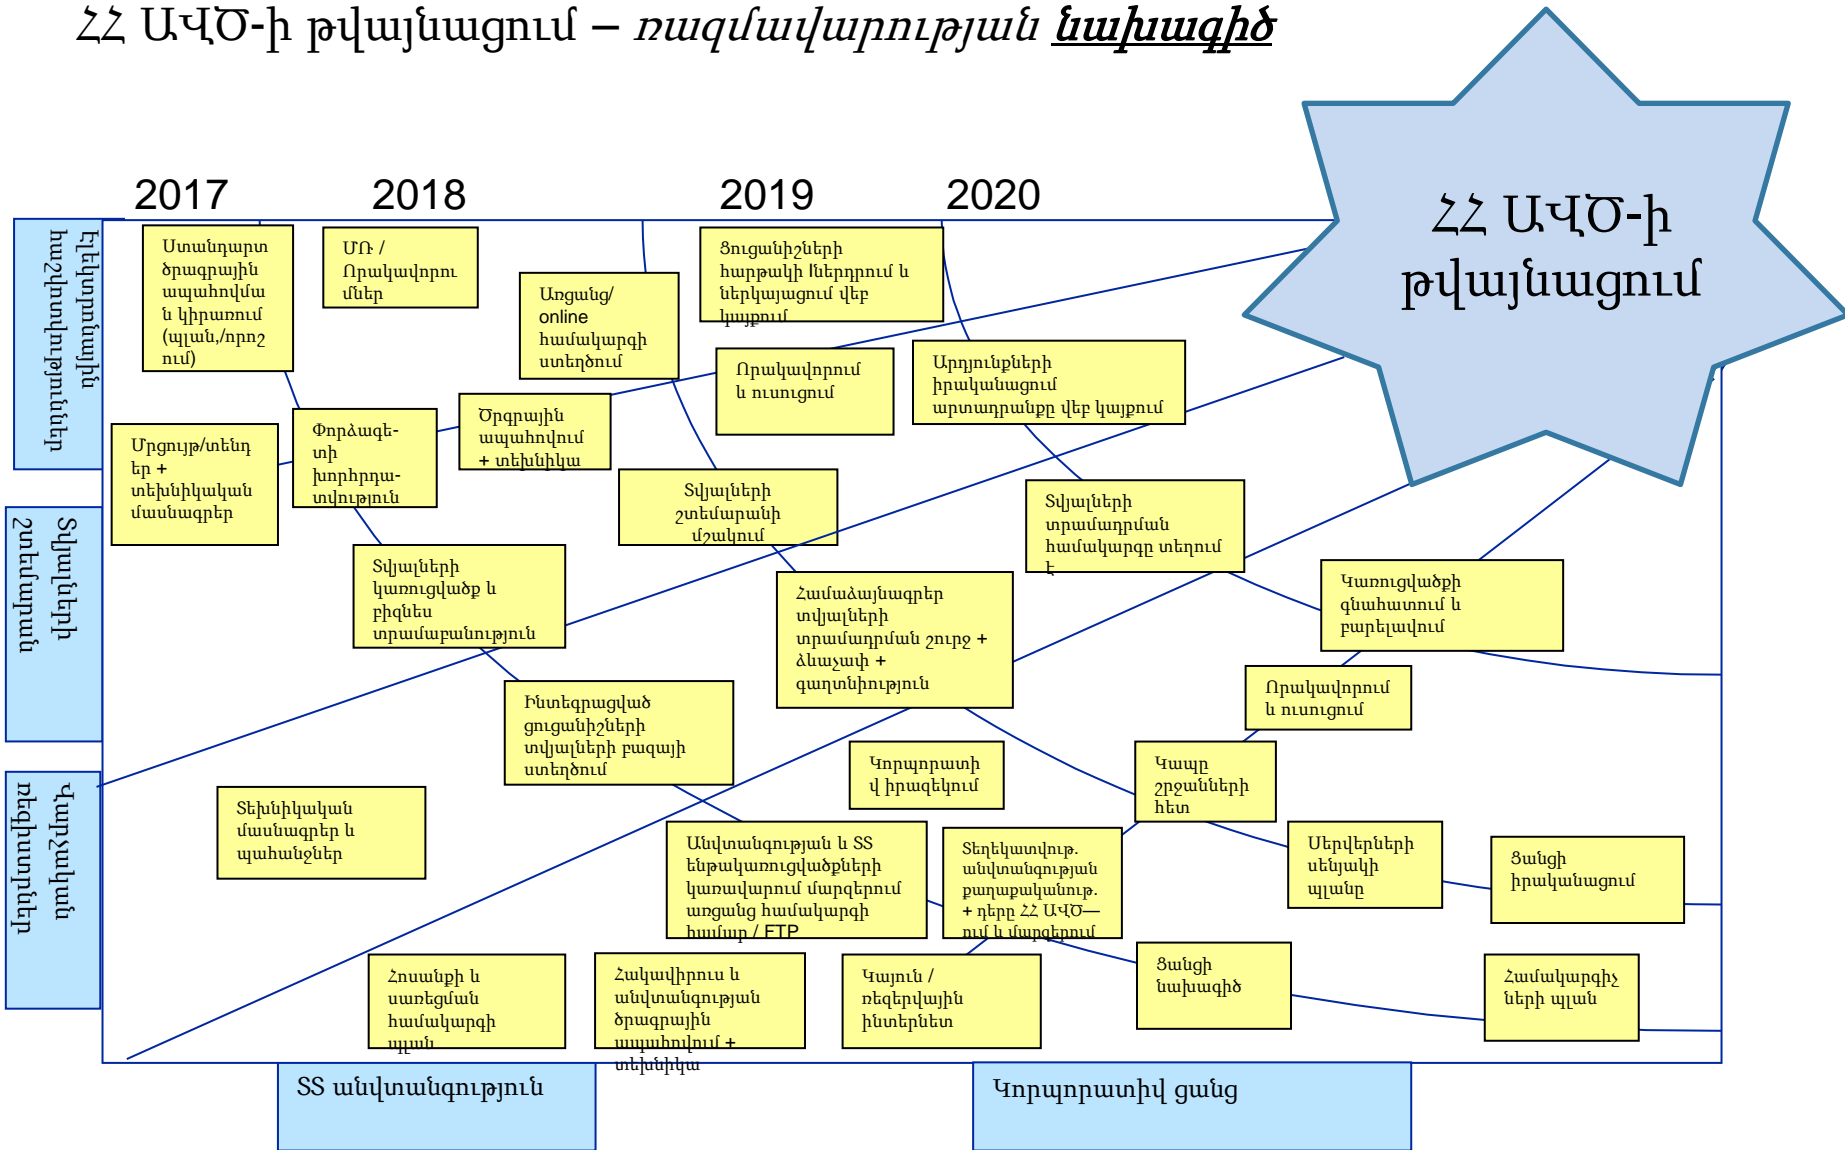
ՀՀ ԱՎԾ-ի թվայնացում – ռազմավարության նախագիծ

2017 2018 2019 2020

ՀՀ ԱՎԾ-ի թվայնացում

Լեգալ-կանոնակարգիչ մեխանիզմներ

Տեխնիկական պահանջներ

Կազմակերպչական մեխանիզմներ

Ստանդարտ ծրագրային ապահովման կիրառում (պլան,/որոշում)

ՄՌ / Որակավորումներ

Առցանց/ online համակարգի ստեղծում

Ցուցանիշների հարթակի ներդրում և ներկայացում վեբ կայքում

Որակավորում և ուսուցում

Արդյունքների իրականացում արտադրանքը վեբ կայքում

Մրցույթ/տենդեր + տեխնիկական մասնագրեր

Փորձագետ-տի խորհրդա-տվություն

Ծրագրային ապահովում + տեխնիկա

Տվյալների շտեմարանի մշակում

Տվյալների տրամադրման համակարգը տեղում է

Տվյալների կառուցվածք և ֆիզիկ տրամաբանություն

Համաձայնագրեր տվյալների տրամադրման շուրջ + ձևաչափ + գաղտնիություն

Կառուցվածքի գնահատում և բարելավում

Ինտեգրացված ցուցանիշների տվյալների բազայի ստեղծում

Որակավորում և ուսուցում

Տեխնիկական մասնագրեր և պահանջներ

Կորպորատիվ իրազեկում

Կապը շրջանների հետ

Անվտանգության և SS ենթակառուցվածքների կառավարում մարզերում առցանց համակարգի համար / FTP

Տեղեկատվութ. անվտանգության քաղաքականութ. + դերը ՀՀ ԱՎԾ—ում և մարզերում

Սերվերների սենյակի պլանը

Ցանցի իրականացում

Հոսանքի և սառեցման համակարգի պլան

Հակավիրուս և անվտանգության ծրագրային ապահովում + տեխնիկա

Կայուն / ռեզերվային ինտերնետ

Ցանցի նախագիծ

Համակարգիչների պլան

SS անվտանգություն

Կորպորատիվ ցանց